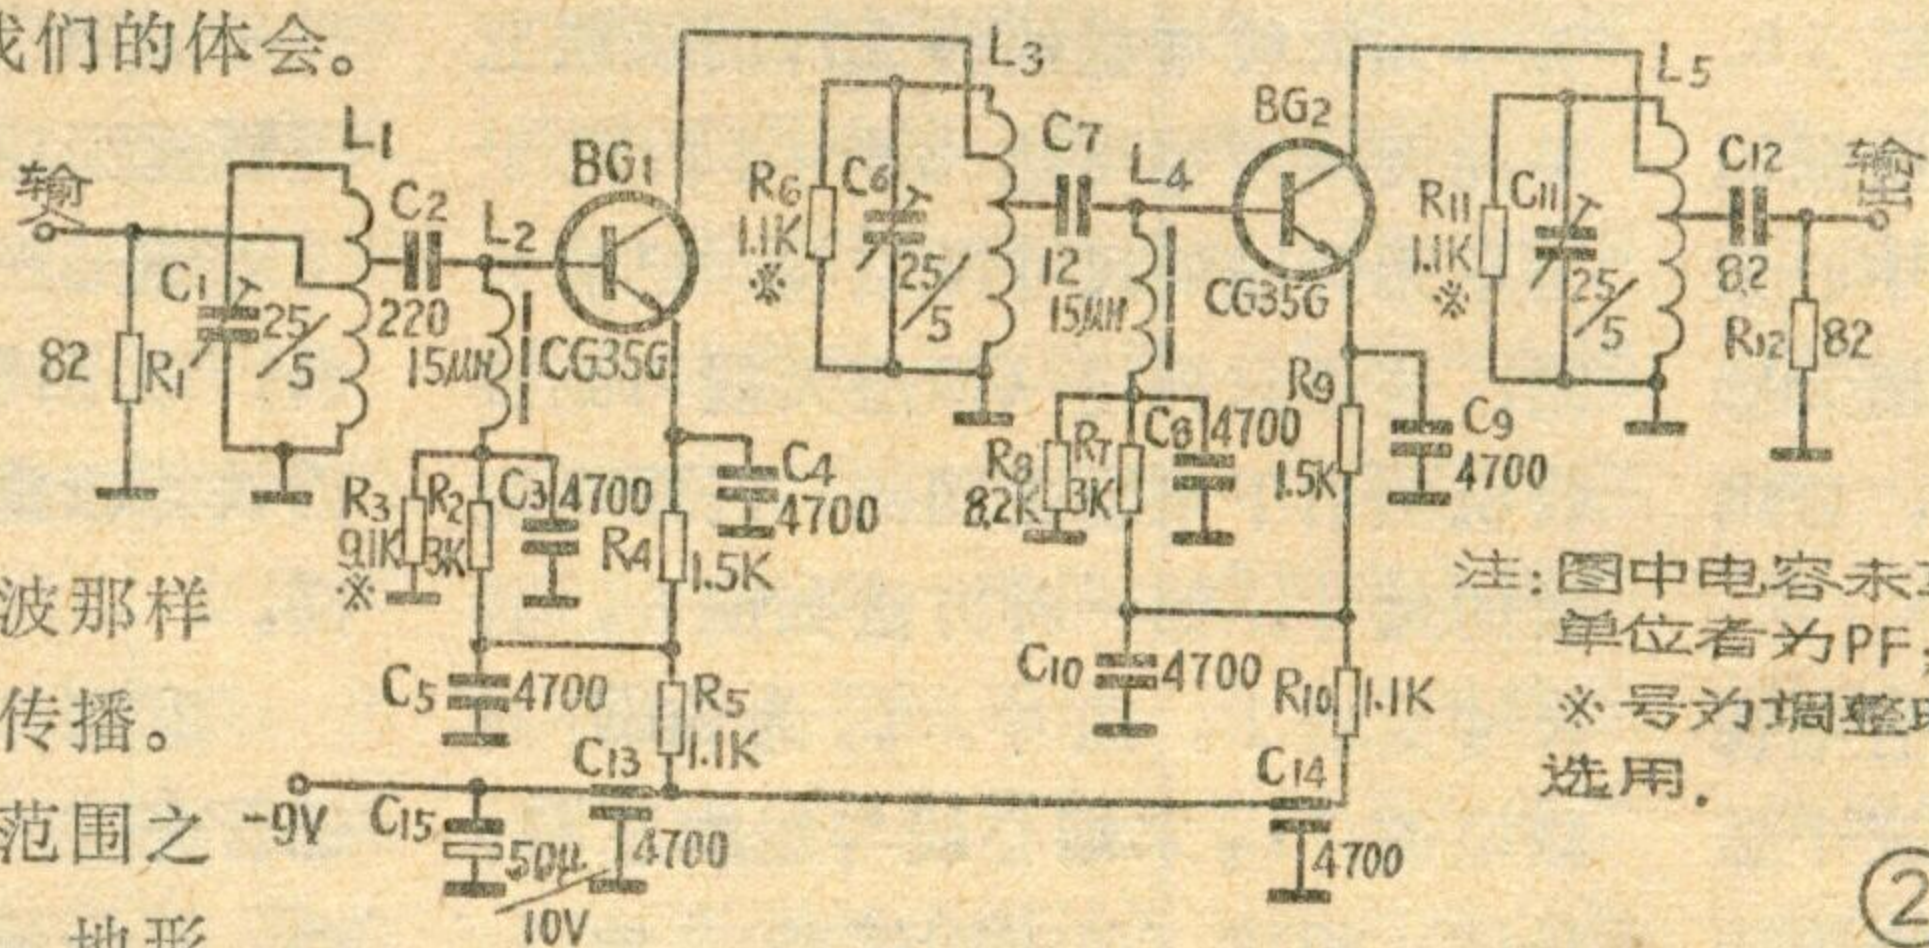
我们的体会。

波那样
传播。
范围之
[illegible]地形

输入
82 R1
C1 25/5
L1
C2 220
L2 15μH
BG1 CG35G
R3 9.1K ※
R2 3K
C3 4700
R4 1.5K
C4 4700
C5 4700
R5 1.1K
-9V
C15 50μ 10V
C13 4700
L3
R6 1.1K ※
C6 25/5
C7 12
L4 15μH
R8 8.2K
R7 3K
C8 4700
C10 4700
BG2 CG35G
R9 1.5K
C9 4700
R10 1.1K
C14 4700
L5
R11 1.1K ※
C11 25/5
C12 8.2
R12 82
输出

注:图中电容未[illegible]单位者为PF,
※号为调整时选用。

②